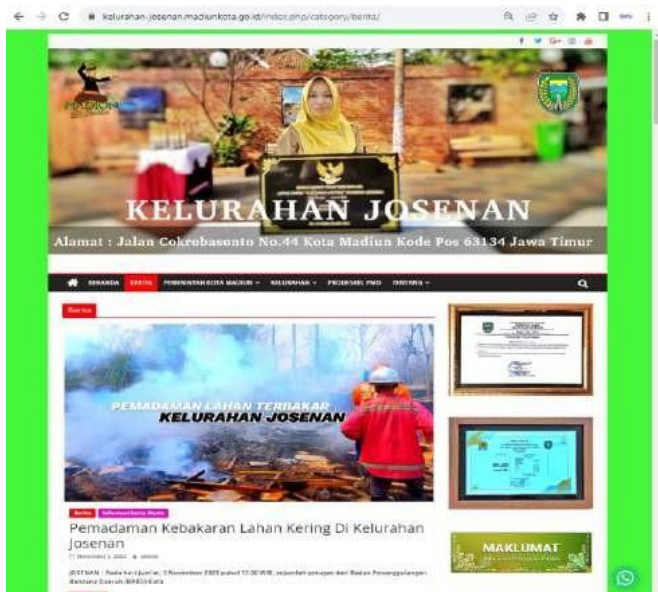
kelurahan-josenan.madiunkota.go.id/index.php/category/berita/

KELURAHAN JOSENAN

Alamat : Jalan Cokrobasonto No.44 Kota Madiun Kode Pos 63134 Jawa Timur

BERANDA BERITA PEMERINTAH KOTA MADIUN KELURAHAN PROGRAM PMD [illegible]

Berita

PEMADAMAN LAHAN TERBAKAR
KELURAHAN JOSENAN

Berita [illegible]

Pemadaman Kebakaran Lahan Kering Di Kelurahan Josenan

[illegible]

JOSENAN - Pada hari Jum'at, 3 November 2023 pukul 13.30 WIB, sejumlah petugas dari Badan Penanggulangan Bencana Daerah (BPBD) Kota

MAKLUMAT